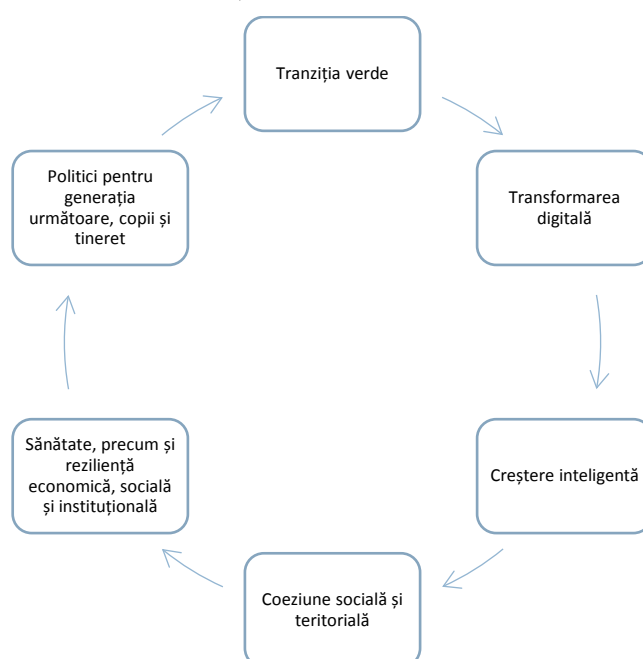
Tranziția verde

Transformarea digitală

Creștere inteligentă

Coeziune socială și teritorială

Sănătate, precum și reziliență economică, socială și instituțională

Politici pentru generația următoare, copii și tineret